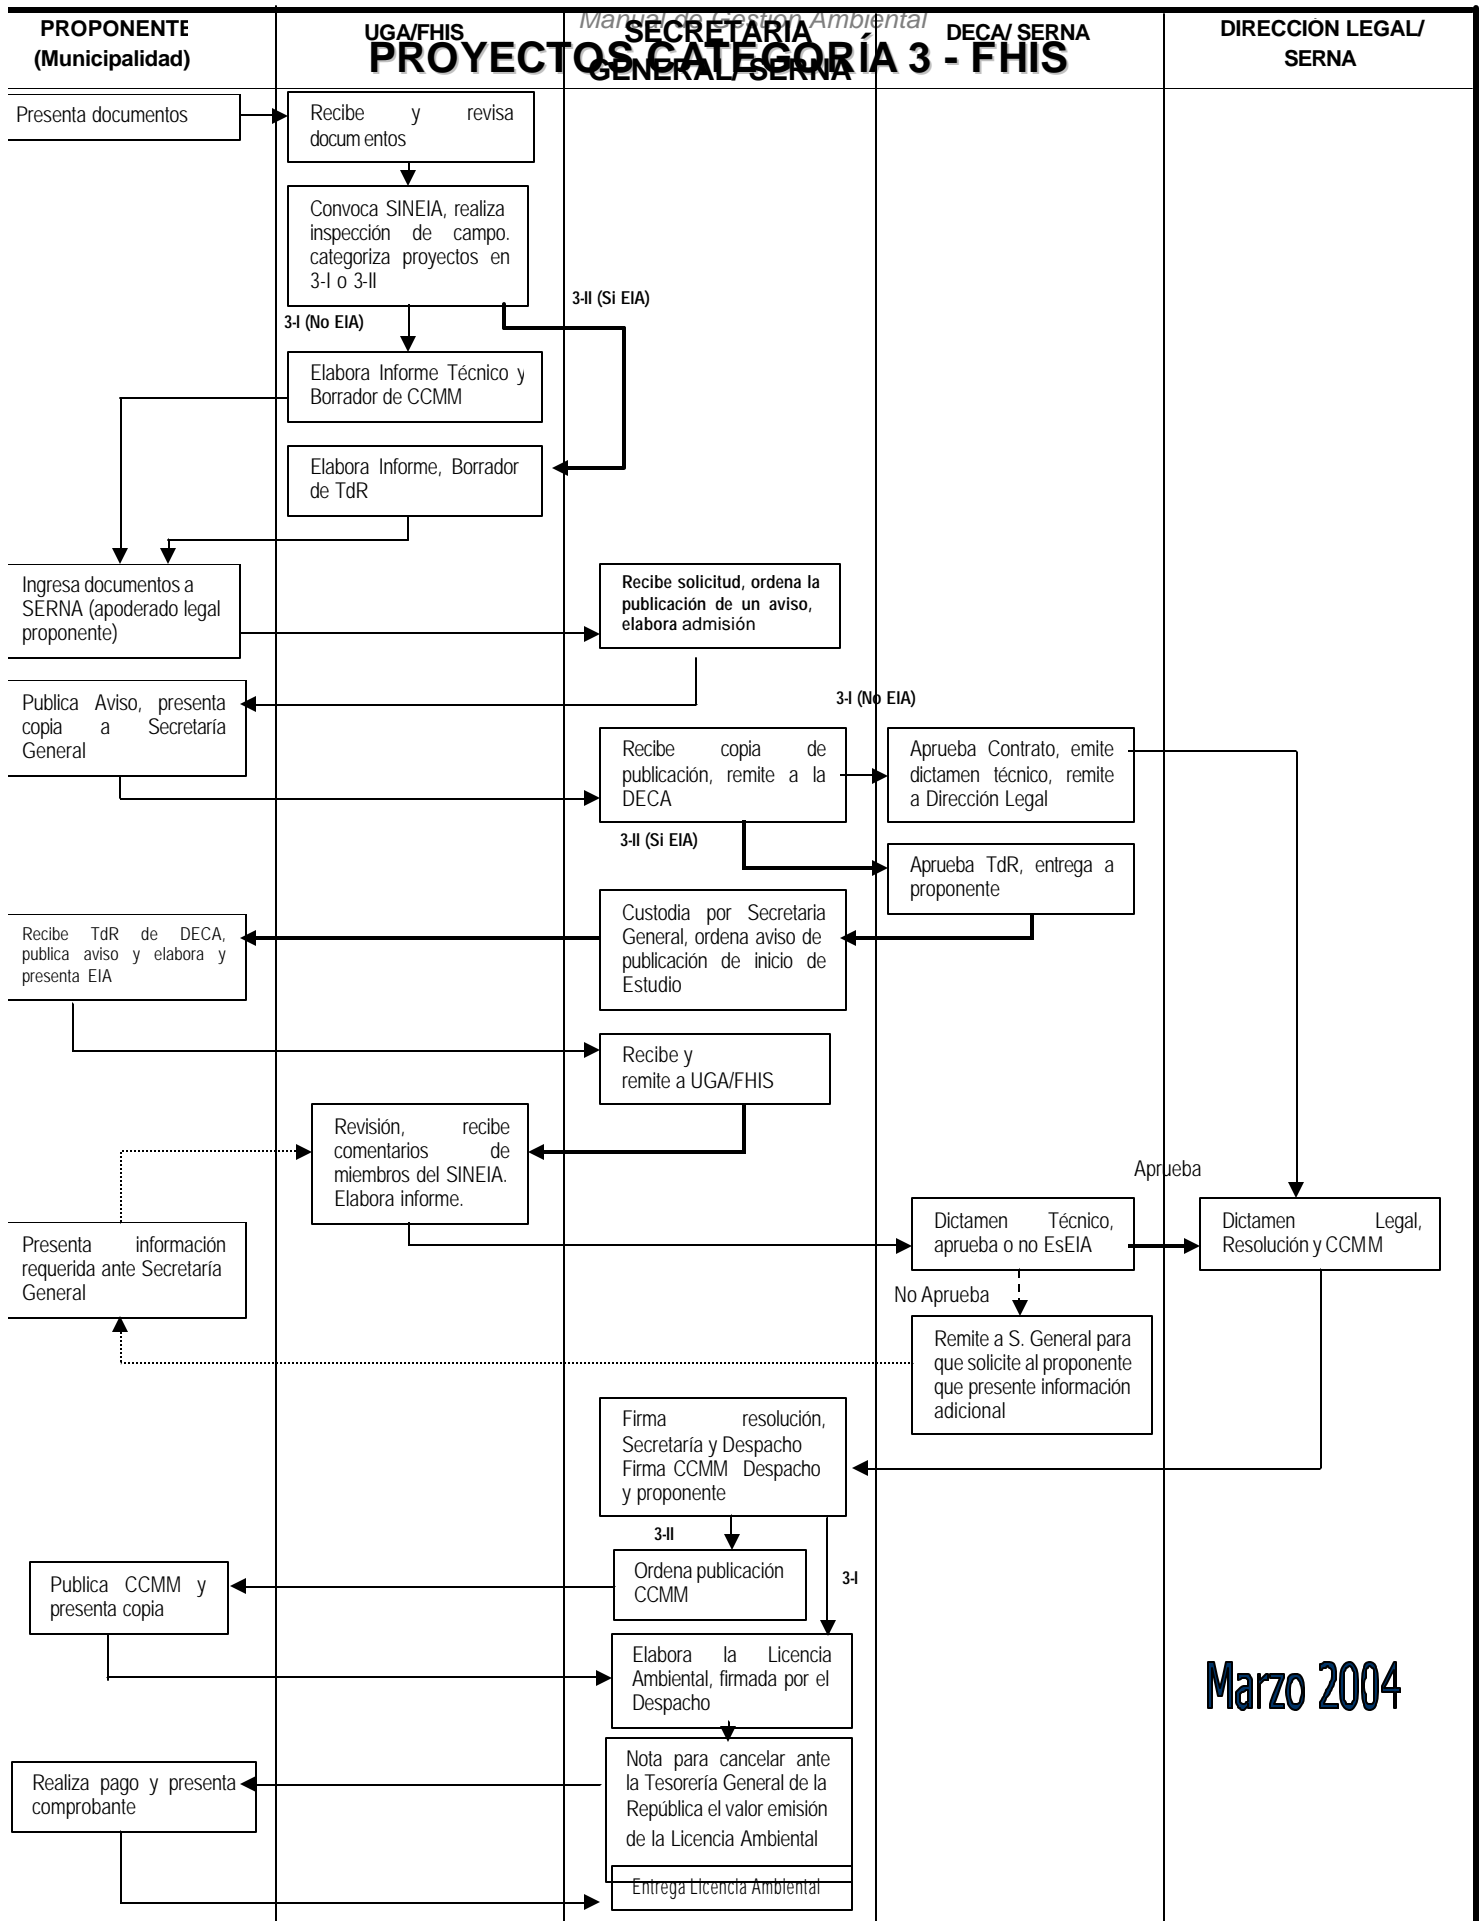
Manual de Gestión Ambiental

PROYECTOS CATEGORÍA 3 - FHIS

PROPONENTE (Municipalidad)

UGA/FHIS

SECRETARIA GENERAL/ SERNA

DECA/ SERNA

DIRECCION LEGAL/ SERNA

Presenta documentos

Recibe y revisa documentos

Convoca SINEIA, realiza inspección de campo. categoriza proyectos en 3-I o 3-II

3-I (No EIA)

3-II (Si EIA)

Elabora Informe Técnico y Borrador de CCMM

Elabora Informe, Borrador de TdR

Ingresa documentos a SERNA (apoderado legal proponente)

Recibe solicitud, ordena la publicación de un aviso, elabora admisión

Publica Aviso, presenta copia a Secretaría General

3-I (No EIA)

Recibe copia de publicación, remite a la DECA

Aprueba Contrato, emite dictamen técnico, remite a Dirección Legal

3-II (Si EIA)

Aprueba TdR, entrega a proponente

Recibe TdR de DECA, publica aviso y elabora y presenta EIA

Custodia por Secretaria General, ordena aviso de publicación de inicio de Estudio

Recibe y remite a UGA/FHIS

Revisión, recibe comentarios de miembros del SINEIA. Elabora informe.

Aprueba

Presenta información requerida ante Secretaría General

Dictamen Técnico, aprueba o no EsEIA

Dictamen Legal, Resolución y CCMM

No Aprueba

Remite a S. General para que solicite al proponente que presente información adicional

Firma resolución, Secretaría y Despacho Firma CCMM Despacho y proponente

3-II

3-I

Publica CCMM y presenta copia

Ordena publicación CCMM

Elabora la Licencia Ambiental, firmada por el Despacho

Marzo 2004

Realiza pago y presenta comprobante

Nota para cancelar ante la Tesorería General de la República el valor emisión de la Licencia Ambiental

Entrega Licencia Ambiental